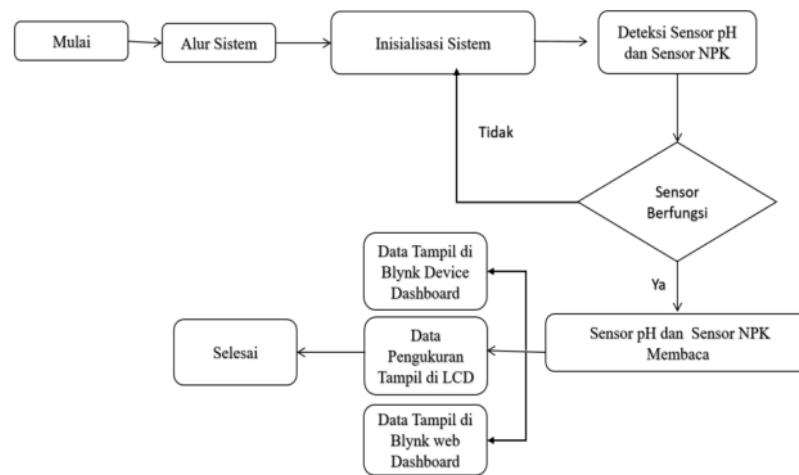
Mulai

Alur Sistem

Inisialisasi Sistem

Deteksi Sensor pH dan Sensor NPK

Tidak

Sensor Berfungsi

Ya

Sensor pH dan Sensor NPK Membaca

Data Tampil di Blynk Device Dashboard

Data Pengukuran Tampil di LCD

Data Tampil di Blynk web Dashboard

Selesai